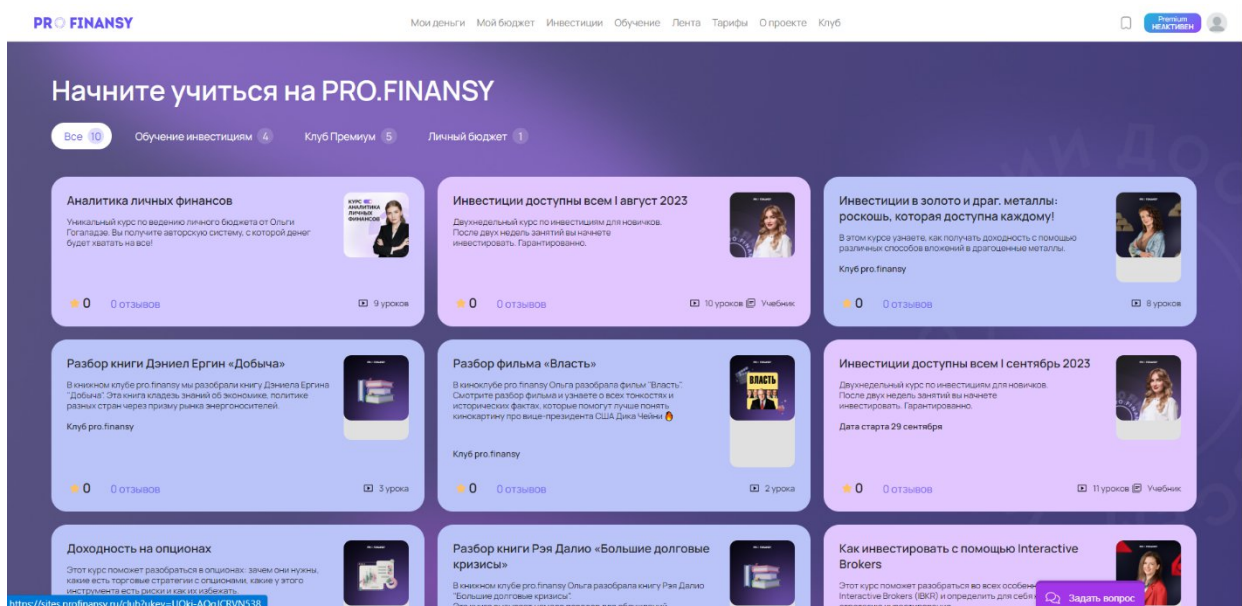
PRO FINANSY

Мои деньги Мой бюджет Инвестиции Обучение Лента Тарифы О проекте Клуб

Premium НЕАКТИВЕН

Начните учиться на PRO.FINANSY

Все 10 Обучение инвестициям 4 Клуб Премиум 5 Личный бюджет 1

Аналитика личных финансов

Уникальный курс по ведению личного бюджета от Ольги Гогаладзе. Вы получите авторскую систему, с которой денег будет хватать на все!

КУРС АНАЛИТИКА ЛИЧНЫХ ФИНАНСОВ

0 0 отзывов 9 уроков

Инвестиции доступны всем | август 2023

Двухнедельный курс по инвестициям для новичков. После двух недель занятий вы начнете инвестировать. Гарантированно.

0 0 отзывов 10 уроков Учебник

Инвестиции в золото и драг. металлы: роскошь, которая доступна каждому!

В этом курсе узнаете, как получать доходность с помощью различных способов вложений в драгоценные металлы.

Клуб pro.finansy

0 0 отзывов 8 уроков

Разбор книги Дэниел Ергин «Добыча»

В книжном клубе pro.finansy мы разобрали книгу Дэниела Ергина "Добыча". Эта книга кладезь знаний об экономике, политике разных стран через призму рынка энергоносителей.

Клуб pro.finansy

0 0 отзывов 3 урока

Разбор фильма «Власть»

В киноклубе pro.finansy Ольга разобрала фильм "Власть". Смотрите разбор фильма и узнаете о всех тонкостях и исторических фактах, которые помогут лучше понять кинокартину про вице-президента США Дика Чейни

ВЛАСТЬ

Клуб pro.finansy

0 0 отзывов 2 урока

Инвестиции доступны всем | сентябрь 2023

Двухнедельный курс по инвестициям для новичков. После двух недель занятий вы начнете инвестировать. Гарантированно.

Дата старта 29 сентября

0 0 отзывов 11 уроков Учебник

Доходность на опционах

Этот курс поможет разобраться в опционах: зачем они нужны, какие есть торговые стратегии с опционами, какие у этого инструмента есть риски и как их избежать.

https://sites.profinansy.ru/club?ukey=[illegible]

Разбор книги Рэя Далио «Большие долговые кризисы»

В книжном клубе pro.finansy Ольга разобрала книгу Рэя Далио "Большие долговые кризисы". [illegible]

Как инвестировать с помощью Interactive Brokers

Этот курс поможет разобраться во всех особенн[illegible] Interactive Brokers (IBKR) и определить для себя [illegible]

Задать вопрос